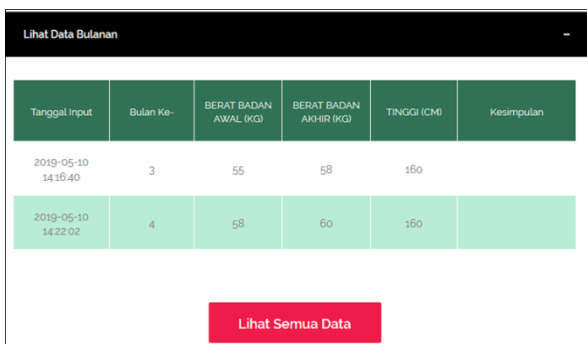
Lihat Data Bulanan

-

| Tanggal Input | Bulan Ke- | BERAT BADAN AWAL (KG) | BERAT BADAN AKHIR (KG) | TINGGI (CM) | Kesimpulan |
|---|---|---|---|---|---|
| 2019-05-10 14:16:40 | 3 | 55 | 58 | 160 | |
| 2019-05-10 14:22:02 | 4 | 58 | 60 | 160 | |

Lihat Semua Data